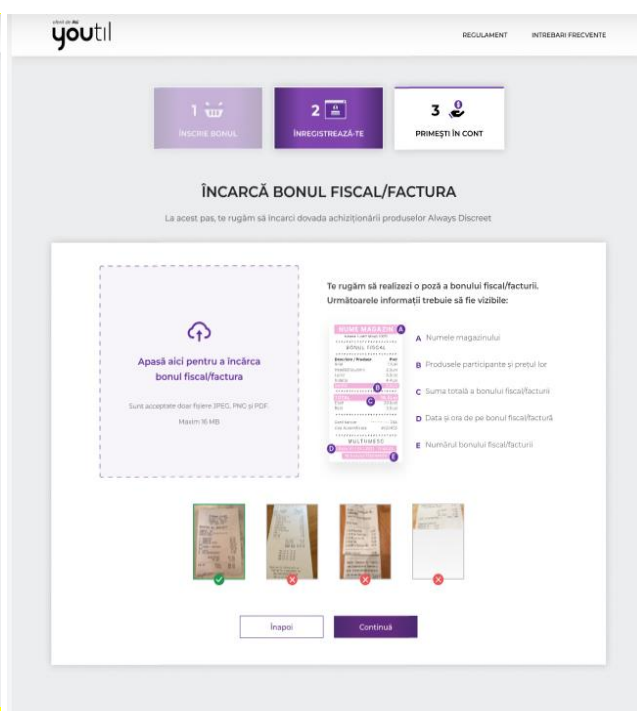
youtil

REGULAMENT INTREBARI FRECVENTE

1 ÎNSCRIE BONUL

2 ÎNREGISTREAZĂ-TE

3 PRIMEȘTI ÎN CONT

ÎNCARCĂ BONUL FISCAL/FACTURA

La acest pas, te rugăm să încarci dovada achiziționării produselor Always Discreet

Apasă aici pentru a încărca bonul fiscal/factura

Sunt acceptate doar fișiere JPEG, PNG și PDF. Maxim 16 MB

Te rugăm să realizezi o poză a bonului fiscal/facturii. Următoarele informații trebuie să fie vizibile:

NUME MAGAZIN A

BONUL FISCAL

B

C

MULTUMESC

D

E

A Numele magazinului

B Produsele participante și prețul lor

C Suma totală a bonului fiscal/facturii

D Data și ora de pe bonul fiscal/factură

E Numărul bonului fiscal/facturii

Înapoi

Continuă